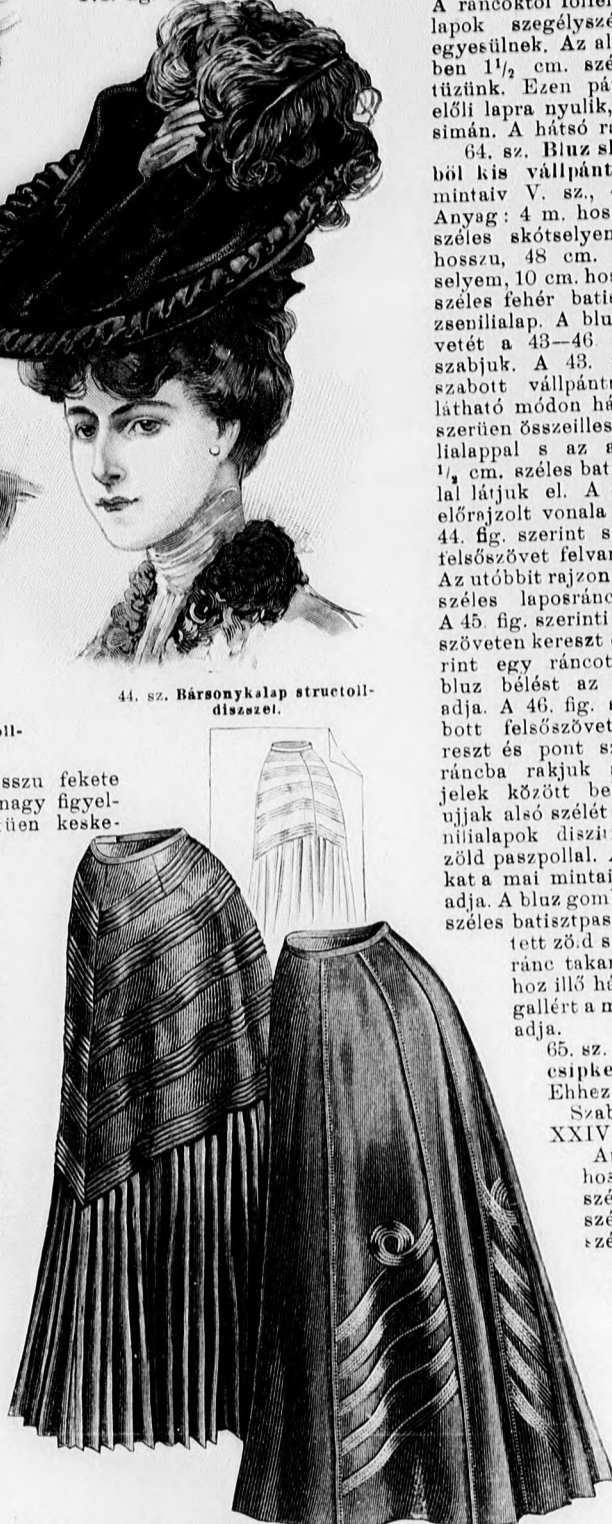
A ráncoktól lefelé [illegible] lapok szegélyszé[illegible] egyesülnek. Az al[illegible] ben $1\frac{1}{2}$ cm. szé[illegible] tüzünk. Ezen pá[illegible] elől lapra nyulik, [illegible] simán. A hátsó r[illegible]

64. sz. Bluz sk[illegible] ből kis vállpánt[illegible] mintaiv V. sz., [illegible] Anyag: 4 m. hos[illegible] széles skótselyem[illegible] hosszu, 48 cm. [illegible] selyem, 10 cm. hos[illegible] széles fehér bati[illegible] zsenilialap. A blu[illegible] vetét a 43—46. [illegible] szabjuk. A 43. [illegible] szabott vállpántr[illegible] látható módon há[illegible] szerüen összeilles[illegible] lialappal s az a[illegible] $\frac{1}{2}$ cm. széles bat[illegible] lal látjuk el. A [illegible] előrajzolt vonala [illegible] 44. fig. szerint s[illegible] felsőszövet felvar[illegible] Az utóbbit rajzon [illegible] széles laposránc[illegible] A 45. fig. szerinti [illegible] szöveten kereszt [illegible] rint egy ráncot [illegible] bluz bélést az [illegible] adja. A 46. fig. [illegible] bott felsőszövet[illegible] reszt és pont sz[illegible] ráncba rakjuk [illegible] jelek között be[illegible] ujjak alsó szélét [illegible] nilialapok disz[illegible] zöld paszpollal. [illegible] kat a mai minta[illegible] adja. A bluz gom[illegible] széles batisztpas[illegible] tett zöld s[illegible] ránc takar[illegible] hoz illő há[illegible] gallért a m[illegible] adja.

65. sz. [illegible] csipke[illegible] Ehhez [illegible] Szab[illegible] XXIV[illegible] A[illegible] hos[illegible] szé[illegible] szé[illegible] szé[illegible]

44. sz. Bársonykalap structolldiszszel.

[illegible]oll-

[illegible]sszu fekete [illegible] nagy figyel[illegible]üen keske-